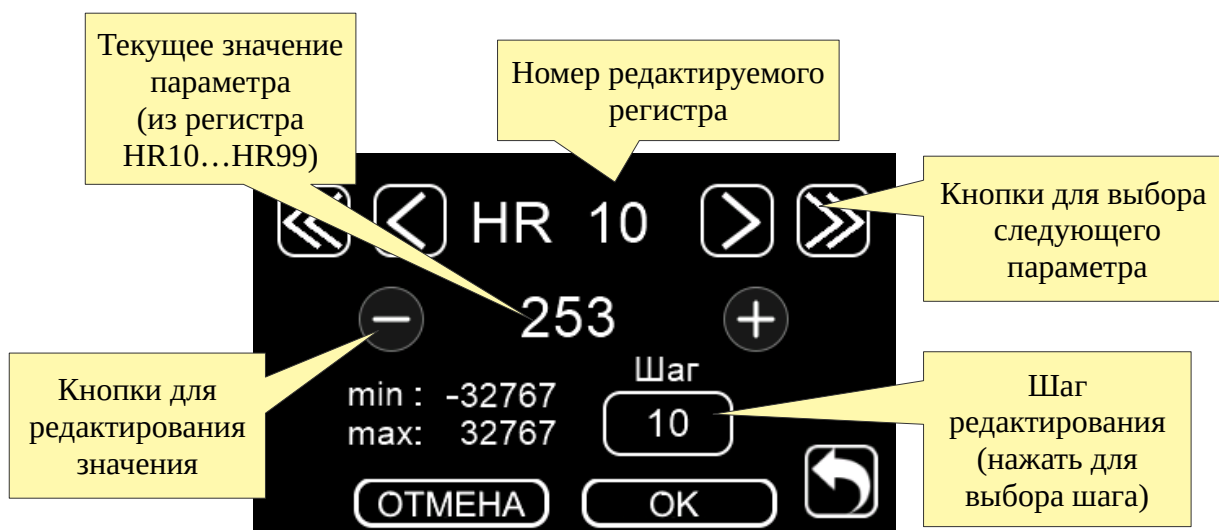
Текущее значение параметра (из регистра HR10…HR99)

Номер редактируемого регистра

HR 10

Кнопки для выбора следующего параметра

253

Кнопки для редактирования значения

min : -32767
max: 32767

Шаг

10

Шаг редактирования (нажать для выбора шага)

ОТМЕНА

OK